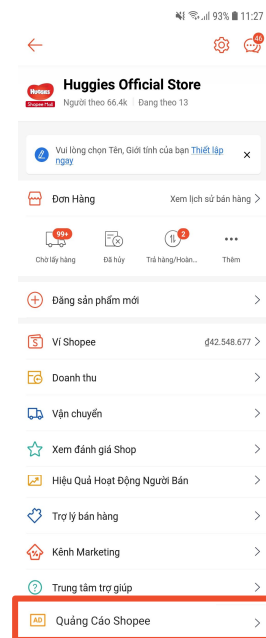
93% 11:27

46

Huggies

Shopee Mall

Huggies Official Store

Người theo 66.4k | Đang theo 13

Vui lòng chọn Tên, Giới tính của bạn Thiết lập ngay

×

Đơn Hàng

Xem lịch sử bán hàng

99+

Chờ lấy hàng

Đã hủy

2

Trả hàng/Hoàn...

Thêm

Đăng sản phẩm mới

Ví Shopee

₫42.548.677

Doanh thu

Vận chuyển

Xem đánh giá Shop

Hiệu Quả Hoạt Động Người Bán

Trợ lý bán hàng

Kênh Marketing

Trung tâm trợ giúp

AD

Quảng Cáo Shopee